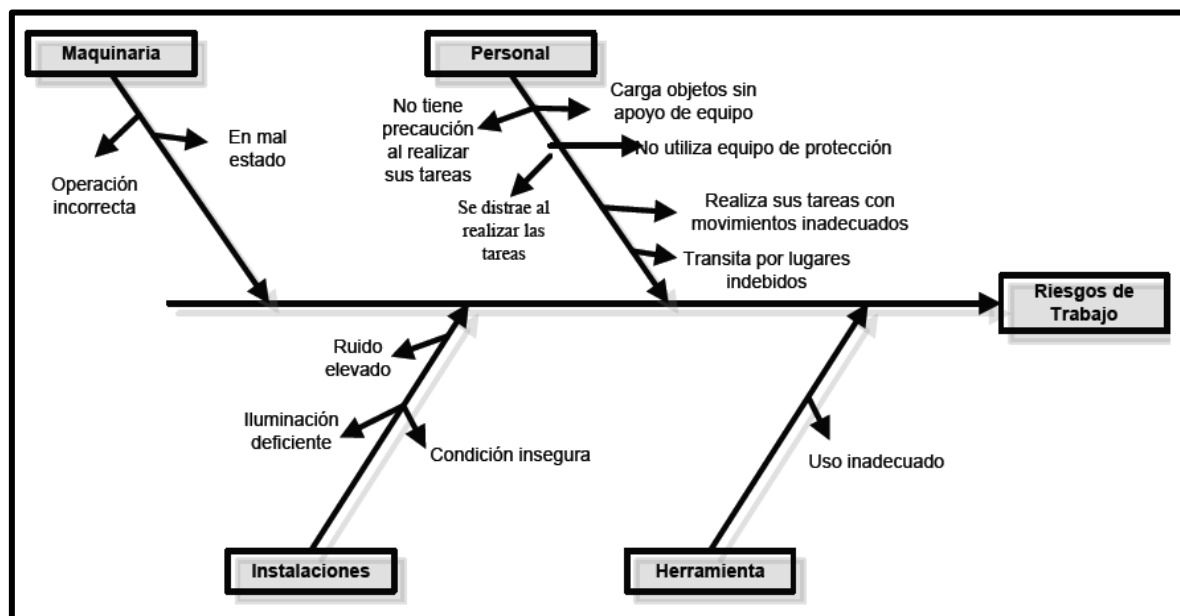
Maquinaria

En mal estado

Operación incorrecta

Personal

No tiene precaución al realizar sus tareas

Carga objetos sin apoyo de equipo

No utiliza equipo de protección

Se distrae al realizar las tareas

Realiza sus tareas con movimientos inadecuados

Transita por lugares indebidos

Riesgos de Trabajo

Ruido elevado

Iluminación deficiente

Condición insegura

Uso inadecuado

Instalaciones

Herramienta